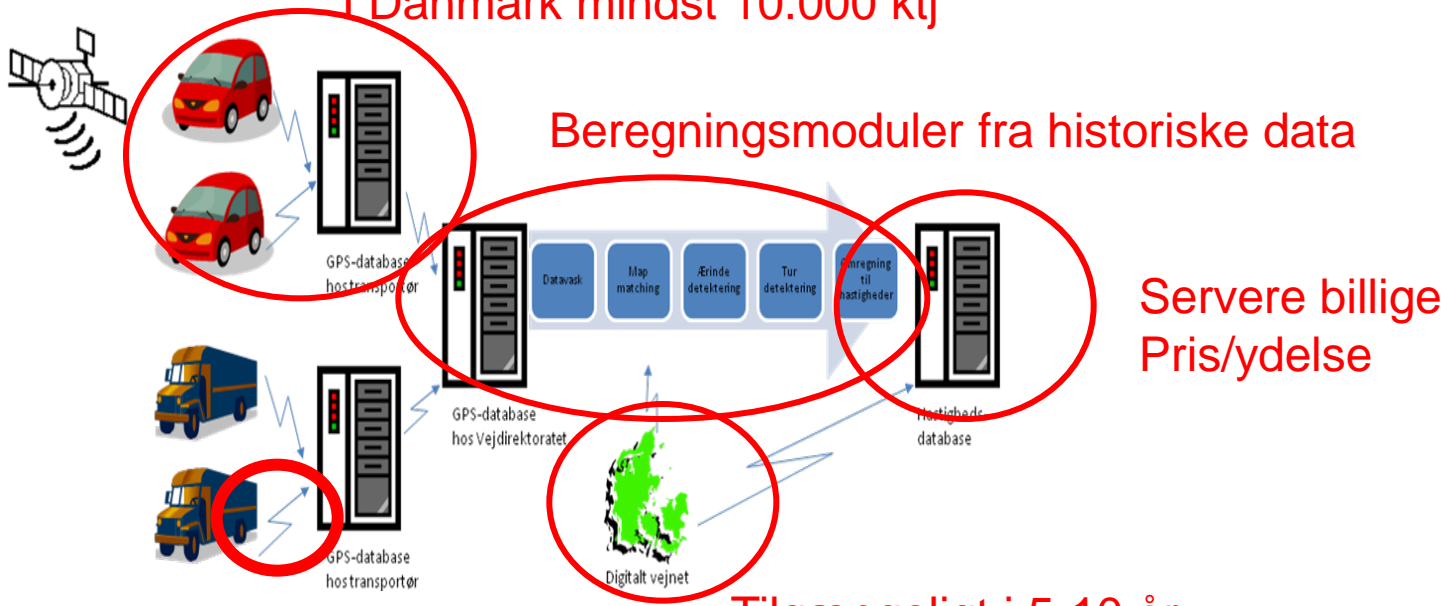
I Danmark mindst 10.000 ktj

Beregningsmoduler fra historiske data

GPS-database hos transportør

Datavask

Map matching

Ærinde detektering

Tur detektering

Omregning til hastigheder

Servere billige
Pris/ydelse

GPS-database hos Vejdirektoratet

Hastigheds database

GPS-database hos transportør

Digitalt vejnet

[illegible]